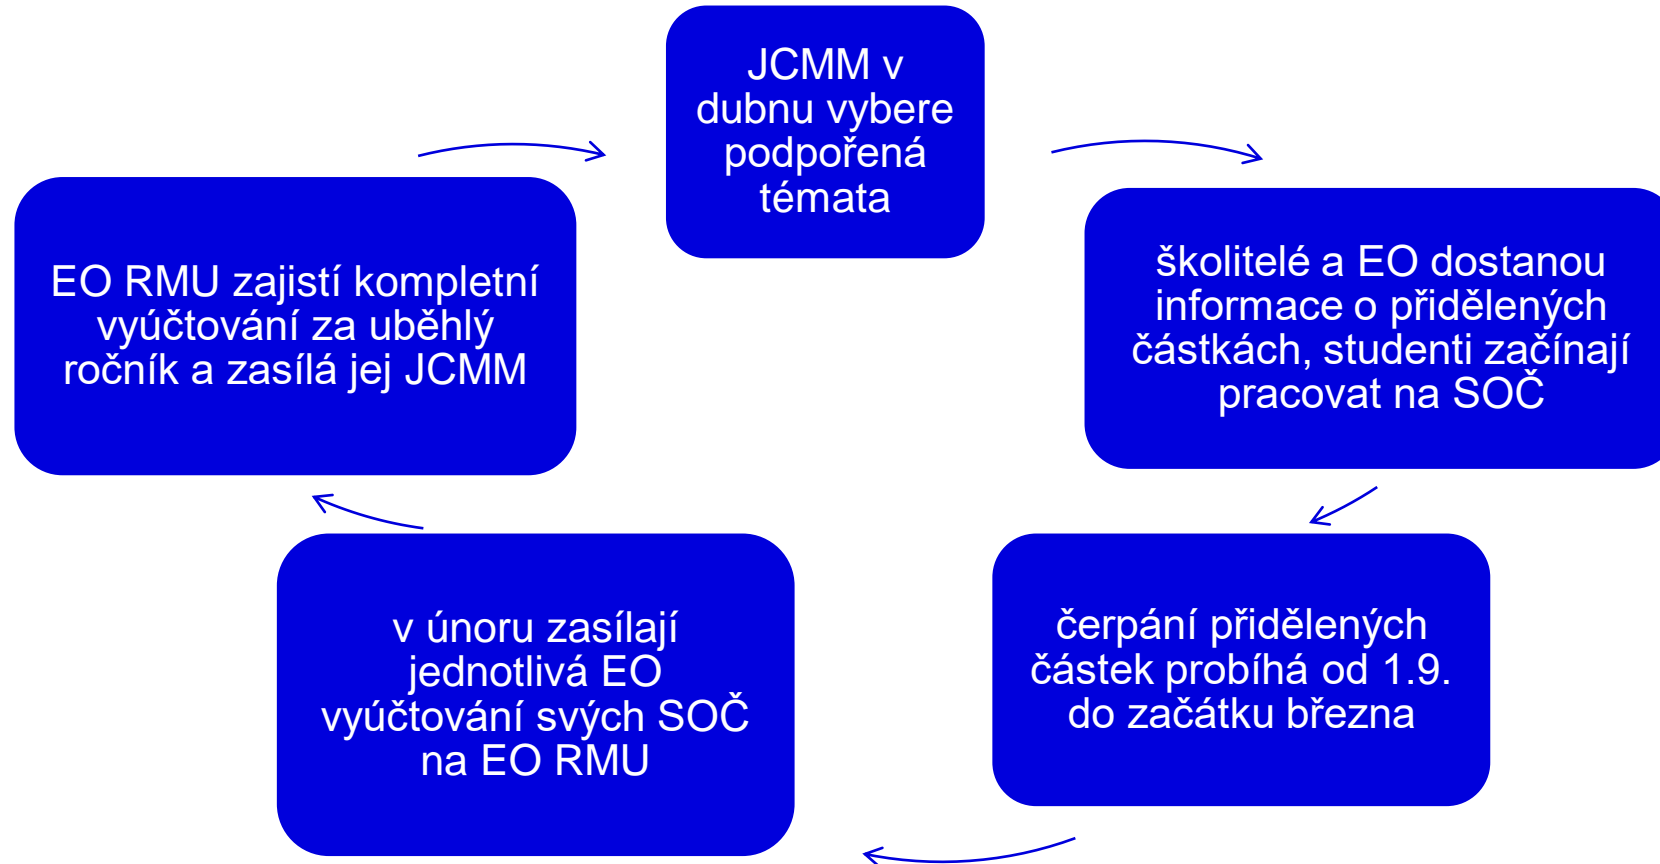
JCMM v dubnu vybere podpořená témata

školitelé a EO dostanou informace o přidělených částkách, studenti začínají pracovat na SOČ

čerpání přidělených částek probíhá od 1.9. do začátku března

v únoru zasílají jednotlivá EO vyúčtování svých SOČ na EO RMU

EO RMU zajistí kompletní vyúčtování za uběhlý ročník a zasílá jej JCMM